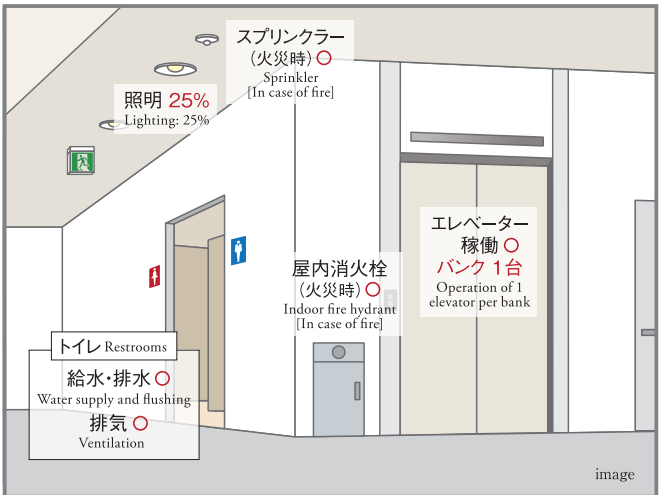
スプリンクラー
(火災時) ○
Sprinkler
[In case of fire]

照明 25%
Lighting: 25%

エレベーター
稼働 ○
バンク 1台
Operation of 1 elevator per bank

屋内消火栓
(火災時) ○
Indoor fire hydrant
[In case of fire]

トイレ Restrooms
給水・排水 ○
Water supply and flushing
排気 ○
Ventilation

image